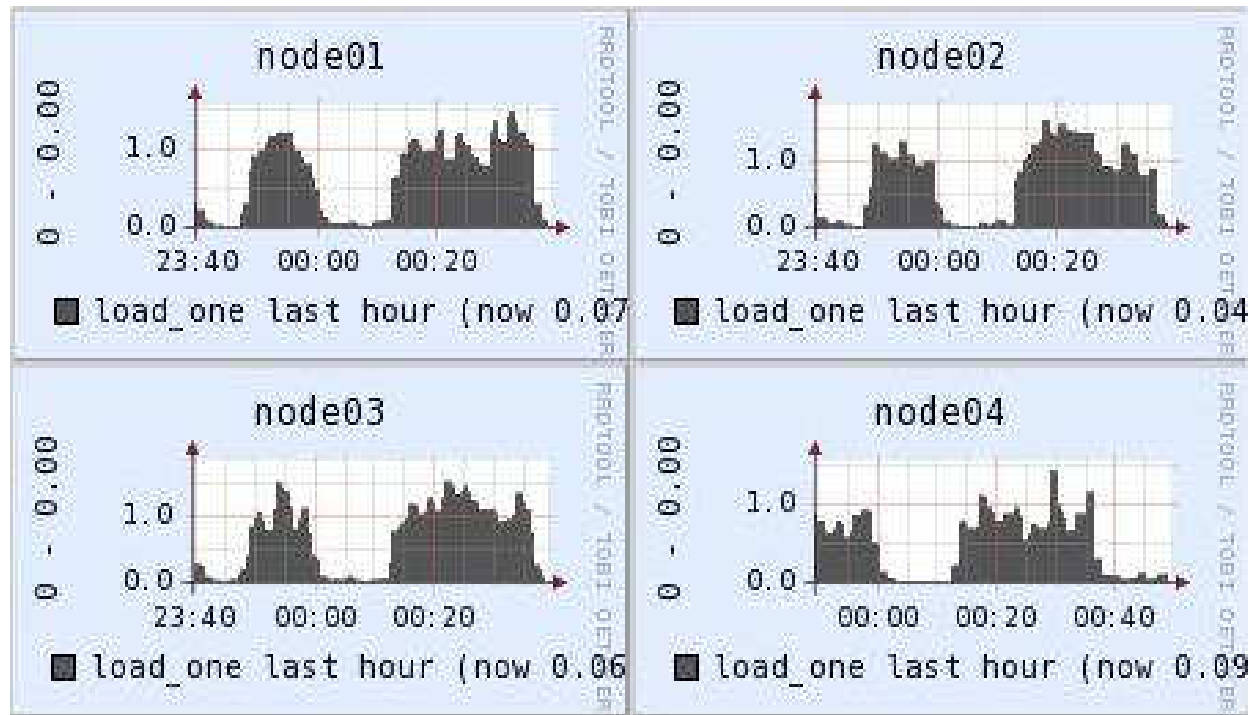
node01

0 - 0.00

1.0
0.0
23:40 00:00 00:20

load_one last hour (now 0.07

RRDTOOL / TOBI OETIKER

node02

0 - 0.00

1.0
0.0
23:40 00:00 00:20

load_one last hour (now 0.04

RRDTOOL / TOBI OETIKER

node03

0 - 0.00

1.0
0.0
23:40 00:00 00:20

load_one last hour (now 0.06

RRDTOOL / TOBI OETIKER

node04

0 - 0.00

1.0
0.0
00:00 00:20 00:40

load_one last hour (now 0.09

RRDTOOL / TOBI OETIKER